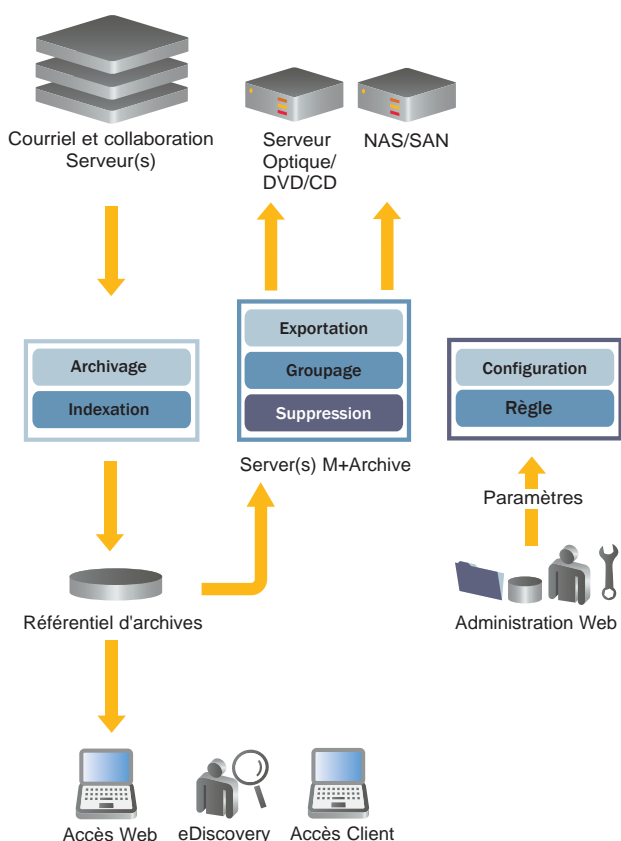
Courriel et collaboration
Serveur(s)

Serveur
Optique/
DVD/CD

NAS/SAN

Archivage

Indexation

Exportation

Groupage

Suppression

Server(s) M+Archive

Configuration

Règle

Paramètres

Référentiel d'archives

Administration Web

Accès Web

eDiscovery

Accès Client